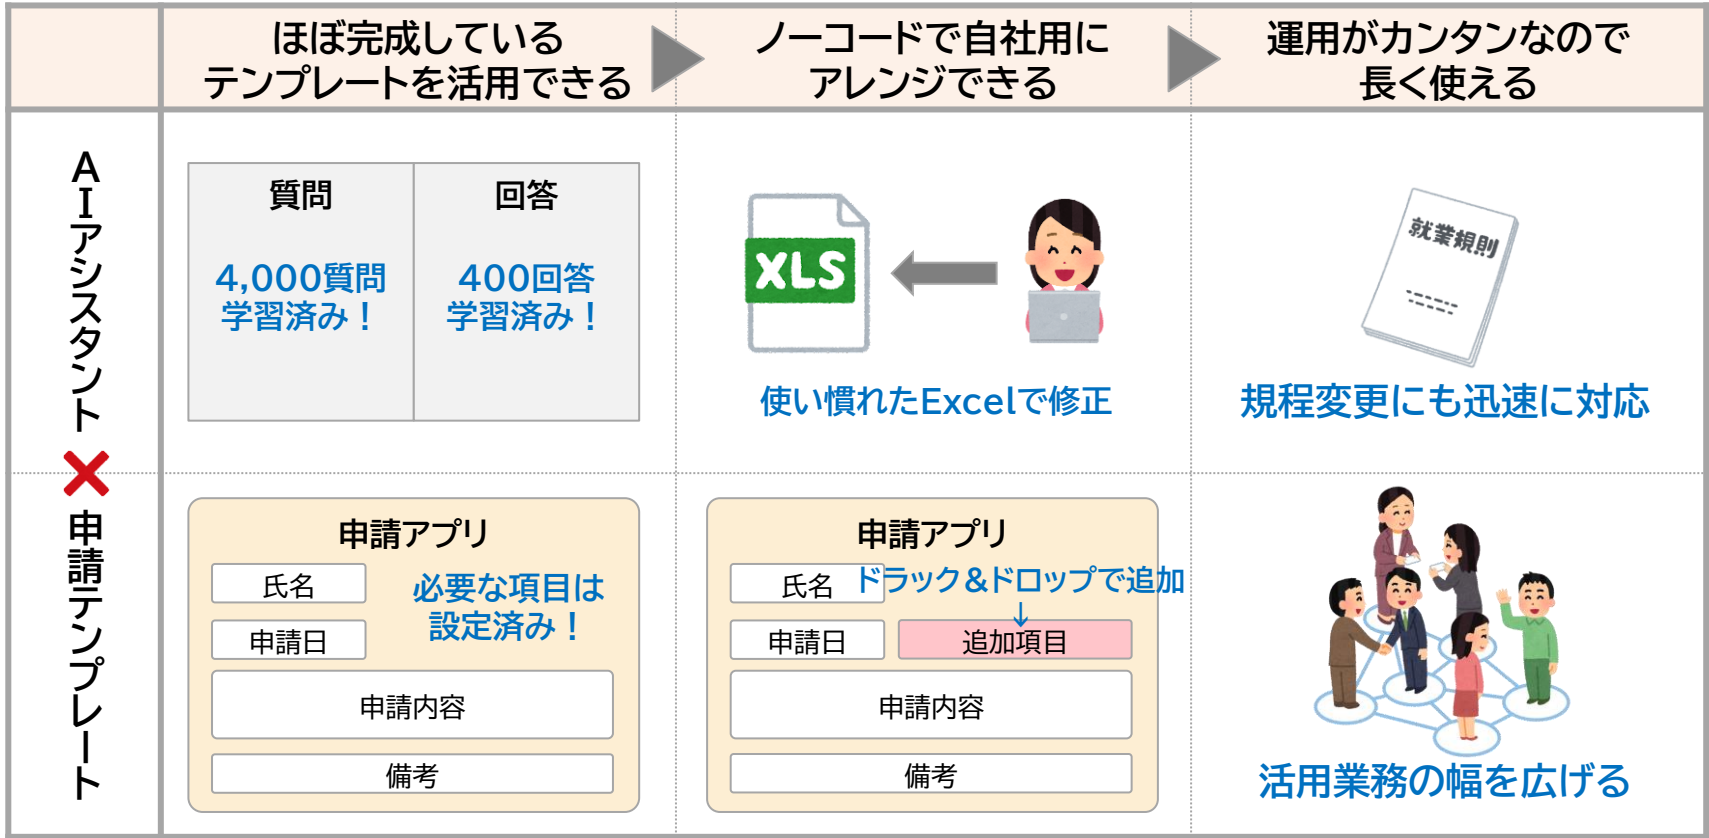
| | ほぼ完成している テンプレートを活用できる | ノーコードで自社用に アレンジできる | 運用がカンタンなので 長く使える |
|---|---|---|---|
| AIアシスタント × 申請テンプレート | 質問 4,000質問 学習済み！ / 回答 400回答 学習済み！ | XLS 使い慣れたExcelで修正 | 就業規則 規程変更にも迅速に対応 |
| | 申請アプリ 氏名 申請日 必要な項目は設定済み！ 申請内容 備考 | 申請アプリ 氏名 ドラック＆ドロップで追加 申請日 追加項目 申請内容 備考 | 活用業務の幅を広げる |